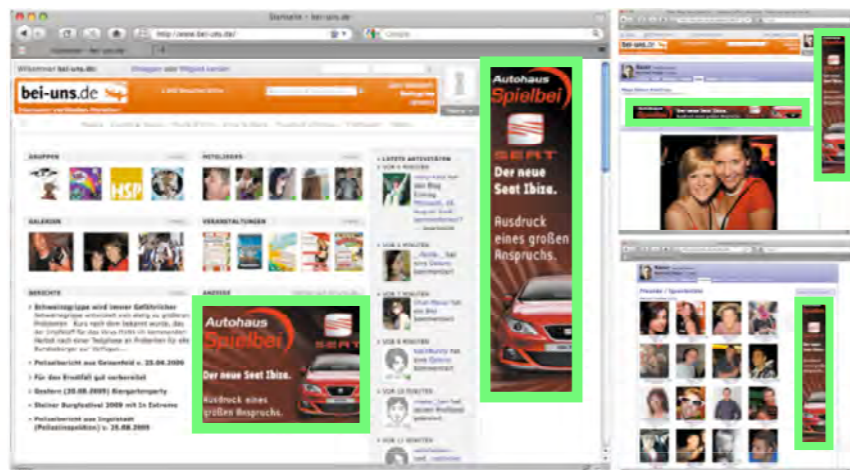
Startseite - bei-uns.de

http://www.bei-uns.de/

Google

Willkommen bei-uns.de

bei-uns.de

GRUPPEN

MITGLIEDER

LETZTE AKTIVITÄTEN

HSP

GALERIEN

VERANSTALTUNGEN

BERICHTE

ANZEIGE

Schweinegrippe wird immer Gefährlicher

Polizeibericht aus Seisenfeld v. 25.08.2009

Für den Erntfall gut vorbereitet

Gestern (20.08.2009) Biergartenparty

Steiner Burgfestival 2009 mit In Extremo

Polizeibericht aus Ingolstadt (Polizeiinspektion) v. 25.08.2009

Autohaus Spielbei

Der neue Seat Ibiza.

Ausdruck eines großen Anspruchs.

Autohaus Spielbei

SEAT

Der neue Seat Ibiza.

Ausdruck eines großen Anspruchs.

bei-uns.de

Der neue Seat Ibiza.